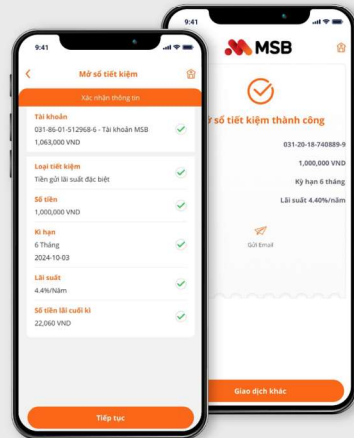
9:41

Mở sổ tiết kiệm

Xác nhận thông tin

Tài khoản
031-86-01-512968-6 - Tài khoản MSB
1,063,000 VND

Loại tiết kiệm
Tiền gửi lãi suất đặc biệt

Số tiền
1,000,000 VND

Kì hạn
6 Tháng
2024-10-03

Lãi suất
4.4%/Năm

Số tiền lãi cuối kì
22,060 VND

Tiếp tục

9:41

MSB

ở sổ tiết kiệm thành công

031-20-18-740889-9

1,000,000 VND

Kỳ hạn 6 tháng

Lãi suất 4.40%/năm

Gửi Email

Giao dịch khác